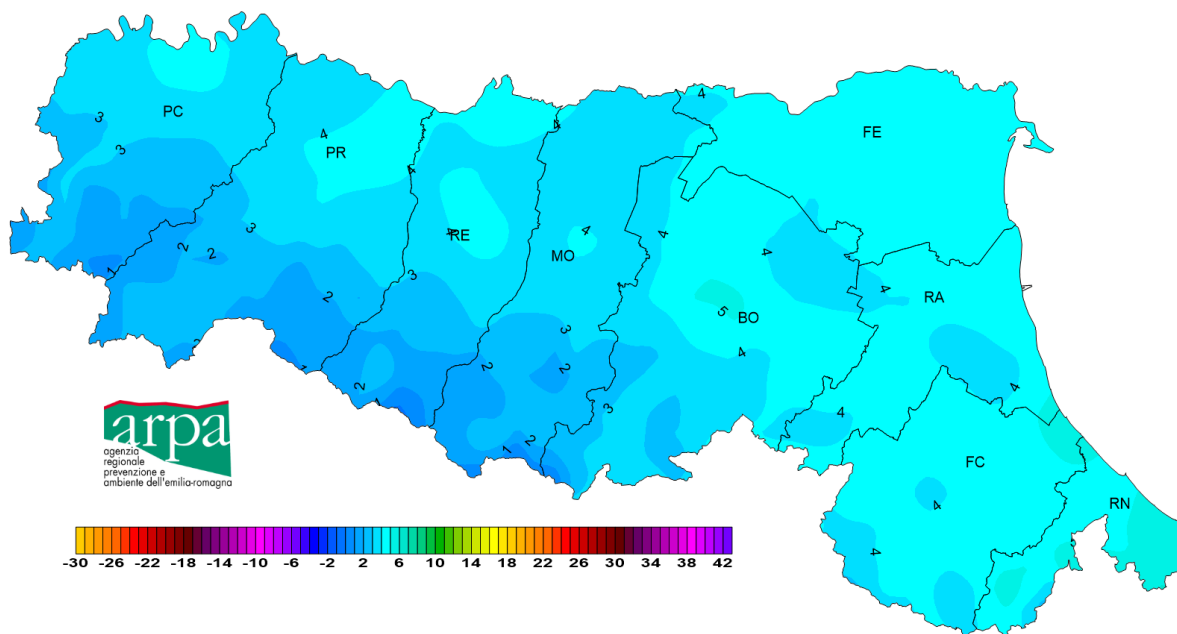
PC
3
3
PR
4
4
RE
4
MO
4
4
FE
4
2
2
1
3
3
2
3
4
5
BO
4
RA
4
2
2
1
2
2
3
2
1
2
3
4
4
FC
4
4
RN

arpa
agenzia regionale prevenzione e ambiente dell'emilia-romagna

-30 -26 -22 -18 -14 -10 -6 -2 2 6 10 14 18 22 26 30 34 38 42